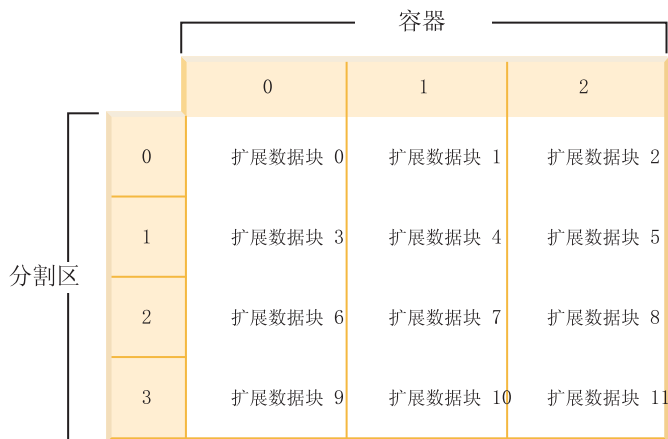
容器

分割区

| | 0 | 1 | 2 |
|---|---|---|---|
| 0 | 扩展数据块 0 | 扩展数据块 1 | 扩展数据块 2 |
| 1 | 扩展数据块 3 | 扩展数据块 4 | 扩展数据块 5 |
| 2 | 扩展数据块 6 | 扩展数据块 7 | 扩展数据块 8 |
| 3 | 扩展数据块 9 | 扩展数据块 10 | 扩展数据块 11 |